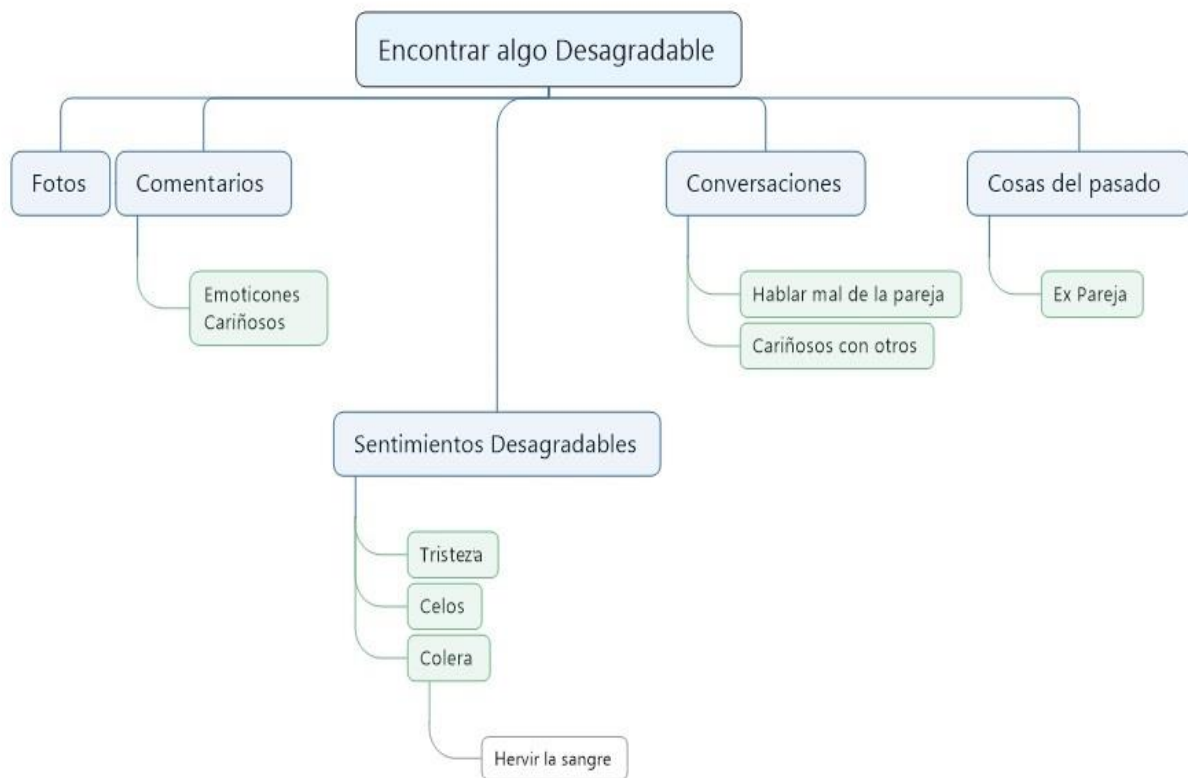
Encontrar algo Desagradable

Fotos

Comentarios

Emoticones Cariñosos

Conversaciones

Hablar mal de la pareja

Cariñosos con otros

Cosas del pasado

Ex Pareja

Sentimientos Desagradables

Tristeza

Celos

Colera

Hervir la sangre